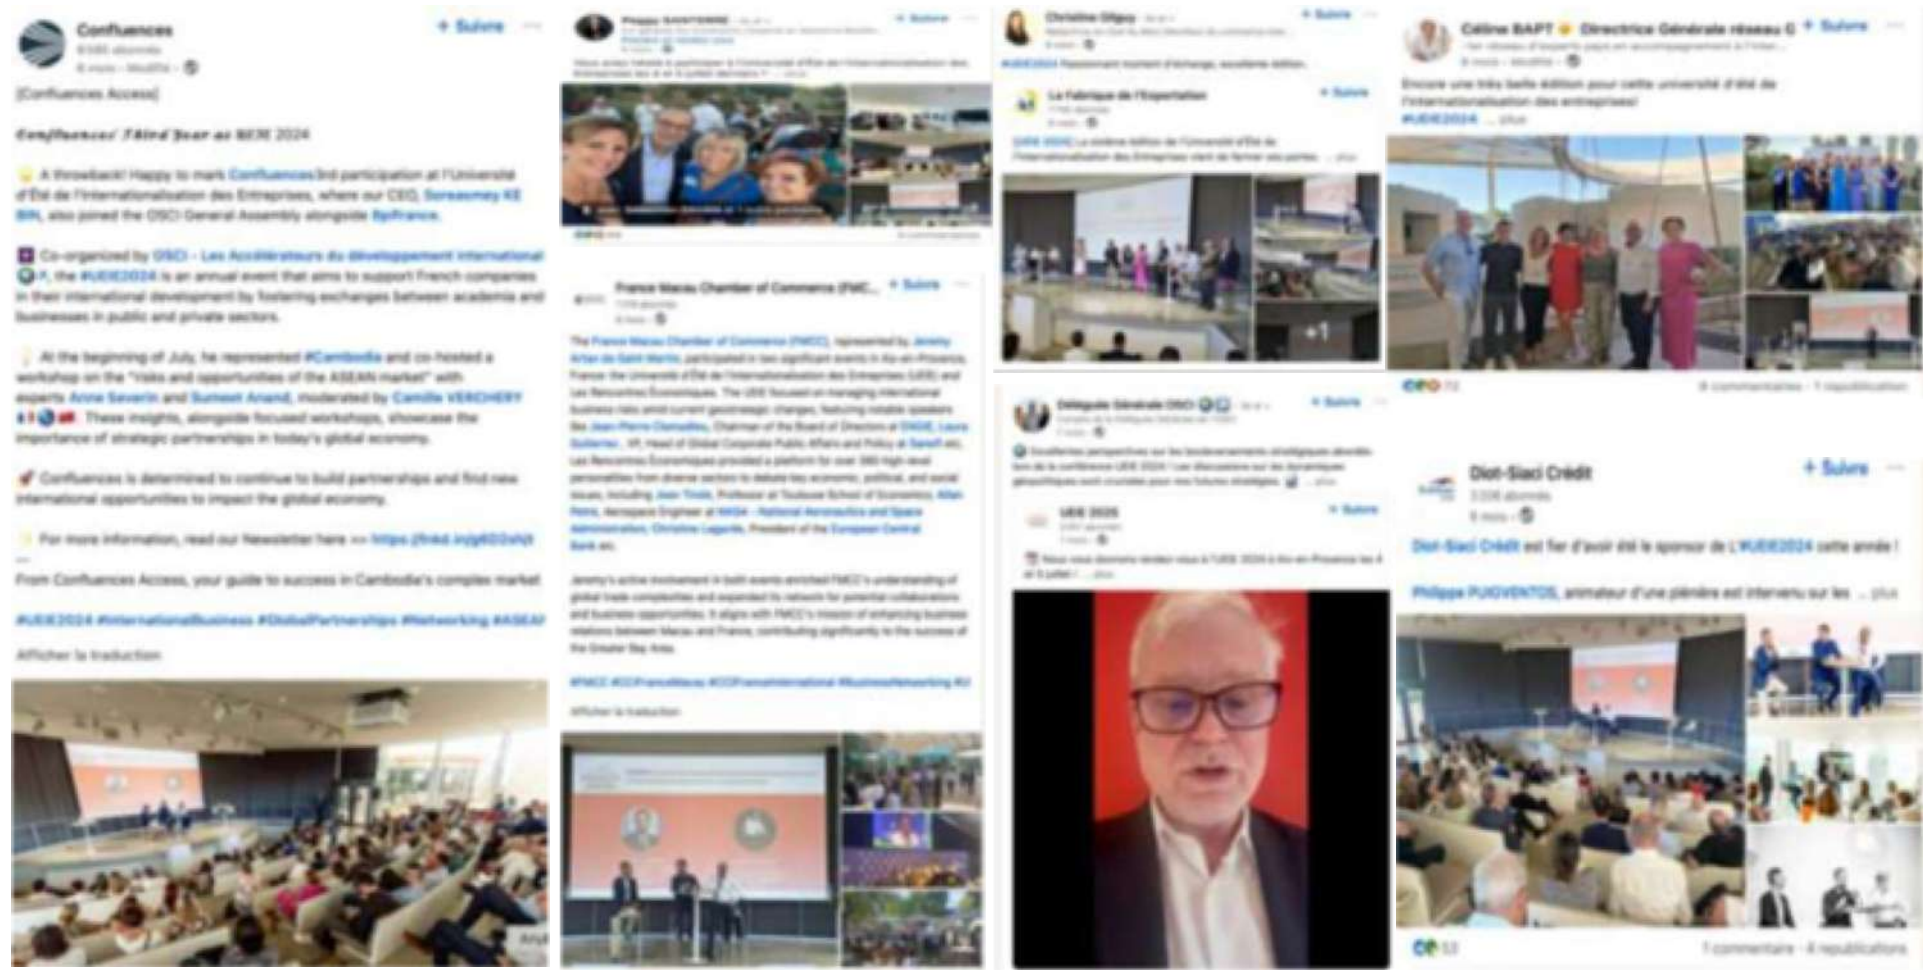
Confluences
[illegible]
+ Suivre

[Confluences Access]

Confluences' Third Year at UEIE 2024

A throwback! Happy to mark Confluences 3rd participation at l'Université d'Été de l'Internationalisation des Entreprises, where our CEO, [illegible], also joined the OSCI General Assembly alongside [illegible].

Co-organized by OSCI - Les Accélérateurs du développement international, the #UEIE2024 is an annual event that aims to support French companies in their international development by fostering exchanges between academia and businesses in public and private sectors.

At the beginning of July, he represented #Cambodia and co-hosted a workshop on the "risks and opportunities of the ASEAN market" with experts Anne Severin and Sumeet Anand, moderated by Camille VERCHERY. These insights, alongside focused workshops, showcase the importance of strategic partnerships in today's global economy.

Confluences is determined to continue to build partnerships and find new international opportunities to impact the global economy.

For more information, read our Newsletter here >> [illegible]

From Confluences Access, your guide to success in Cambodia's complex market.

#UEIE2024 #InternationalBusiness #GlobalPartnerships #Networking #ASEAN

Afficher la traduction

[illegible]
+ Suivre
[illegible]

France Macau Chamber of Commerce (FMC...
+ Suivre
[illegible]

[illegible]

Afficher la traduction

Christine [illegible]
+ Suivre
#UEIE2024 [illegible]

La Fabrique de l'Exportation
+ Suivre
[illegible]

+1

Céline BAPT Directrice Générale réseau G
+ Suivre
Encore une très belle édition pour cette université d'été de l'internationalisation des entreprises!
#UEIE2024 ... plus

Déléguée Générale OSCI
+ Suivre
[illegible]

UEIE 2025
+ Suivre
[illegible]

Diot-Siaci Crédit
+ Suivre
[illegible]
Diot-Siaci Crédit est fier d'avoir été le sponsor de L'#UEIE2024 cette année !
Philippe PUIGVENTOS, animateur d'une plénière est intervenu sur les ... plus

1 commentaire · 4 republications